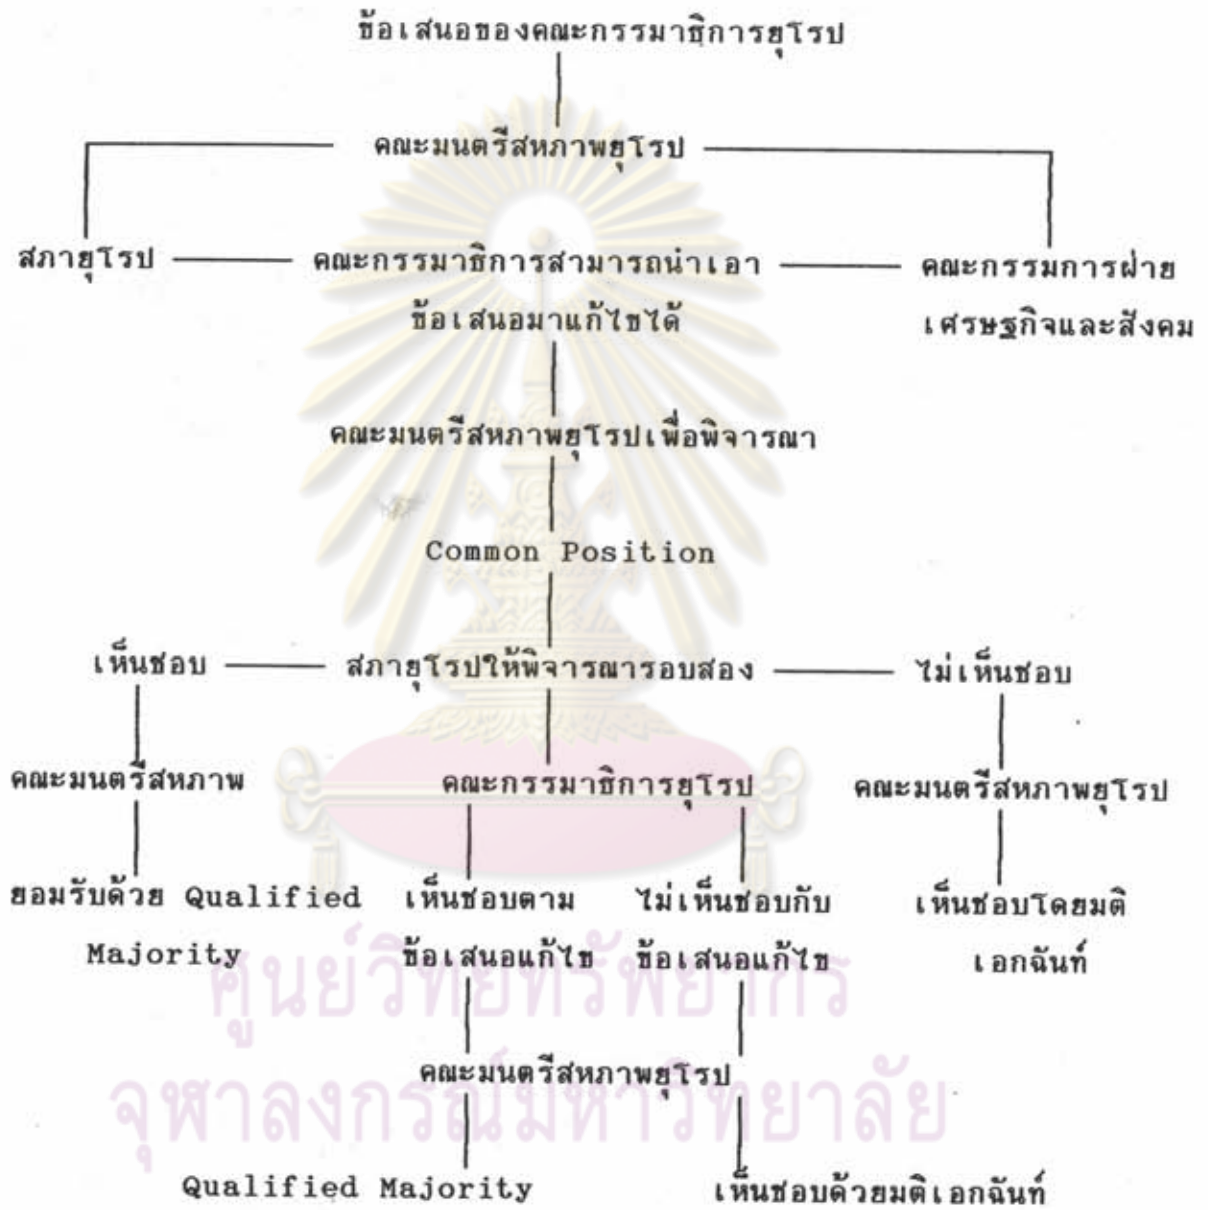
ข้อเสนอของคณะกรรมาธิการยุโรป

คณะมนตรีสหภาพยุโรป

สภายุโรป

คณะกรรมาธิการสามารถนำเอาข้อเสนอมาแก้ไขได้

คณะกรรมการฝ่ายเศรษฐกิจและสังคม

คณะมนตรีสหภาพยุโรปเพื่อพิจารณา

Common Position

เห็นชอบ

สภายุโรปให้พิจารณารอบสอง

ไม่เห็นชอบ

คณะมนตรีสหภาพ

คณะกรรมาธิการยุโรป

คณะมนตรีสหภาพยุโรป

ยอมรับด้วย Qualified Majority

เห็นชอบตามข้อเสนอแก้ไข

ไม่เห็นชอบกับข้อเสนอแก้ไข

เห็นชอบโดยมติเอกฉันท์

คณะมนตรีสหภาพยุโรป

Qualified Majority

เห็นชอบด้วยมติเอกฉันท์

ศูนย์วิทยทรัพยากร
จุฬาลงกรณ์มหาวิทยาลัย